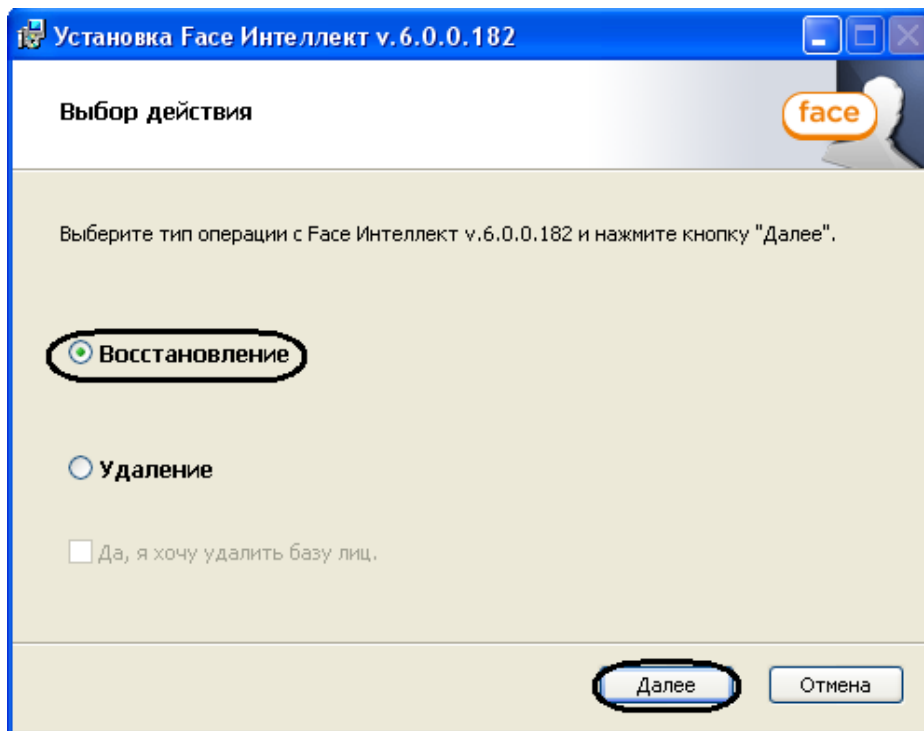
Установка Face Интеллект v.6.0.0.182

Выбор действия

face

Выберите тип операции с Face Интеллект v.6.0.0.182 и нажмите кнопку "Далее".

Восстановление

Удаление

Да, я хочу удалить базу лиц.

Далее

Отмена